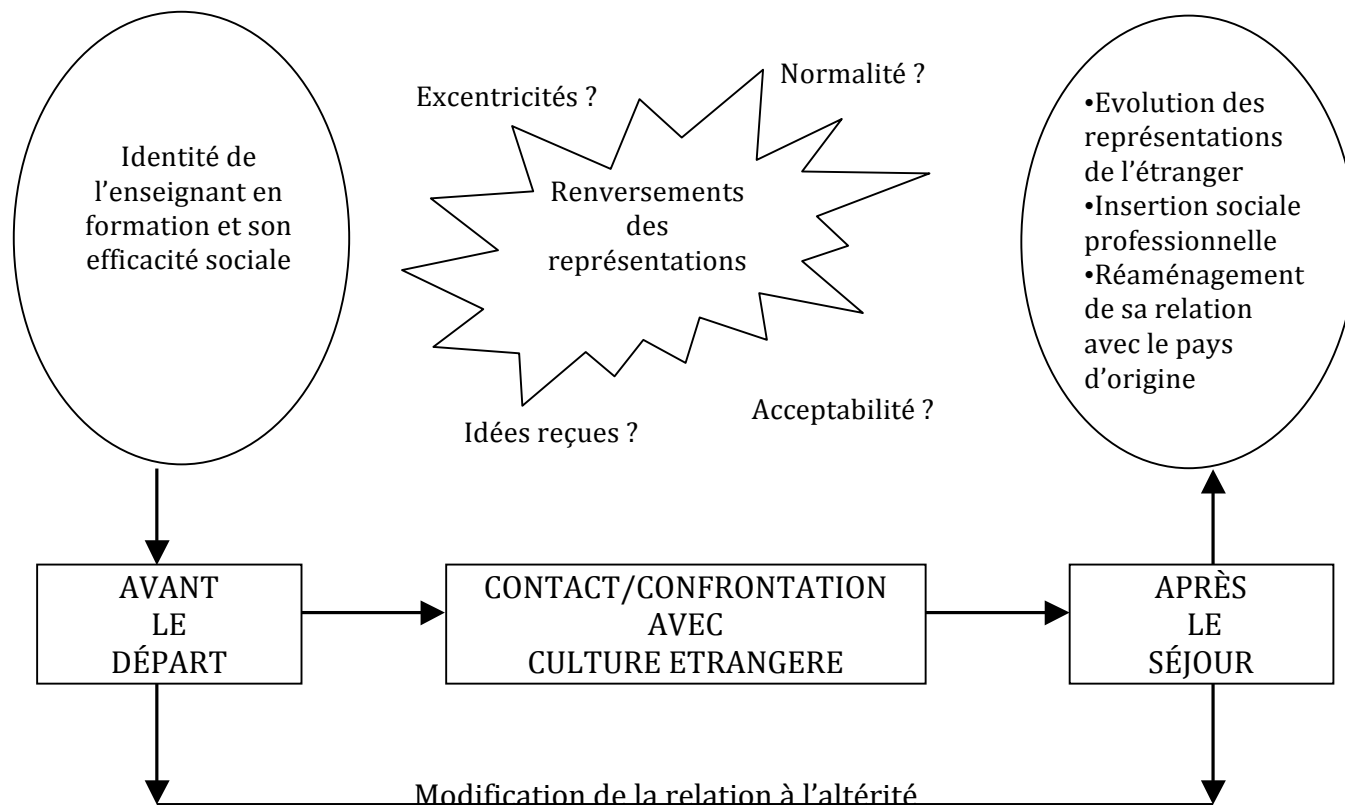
Identité de l'enseignant en formation et son efficacité sociale

Excentricités ?

Normalité ?

Renversements des représentations

Idées reçues ?

Acceptabilité ?

•Evolution des représentations de l'étranger
•Insertion sociale professionnelle
•Réaménagement de sa relation avec le pays d'origine

AVANT LE DÉPART

CONTACT/CONFRONTATION AVEC CULTURE ETRANGERE

APRÈS LE SÉJOUR

Modification de la relation à l'altérité